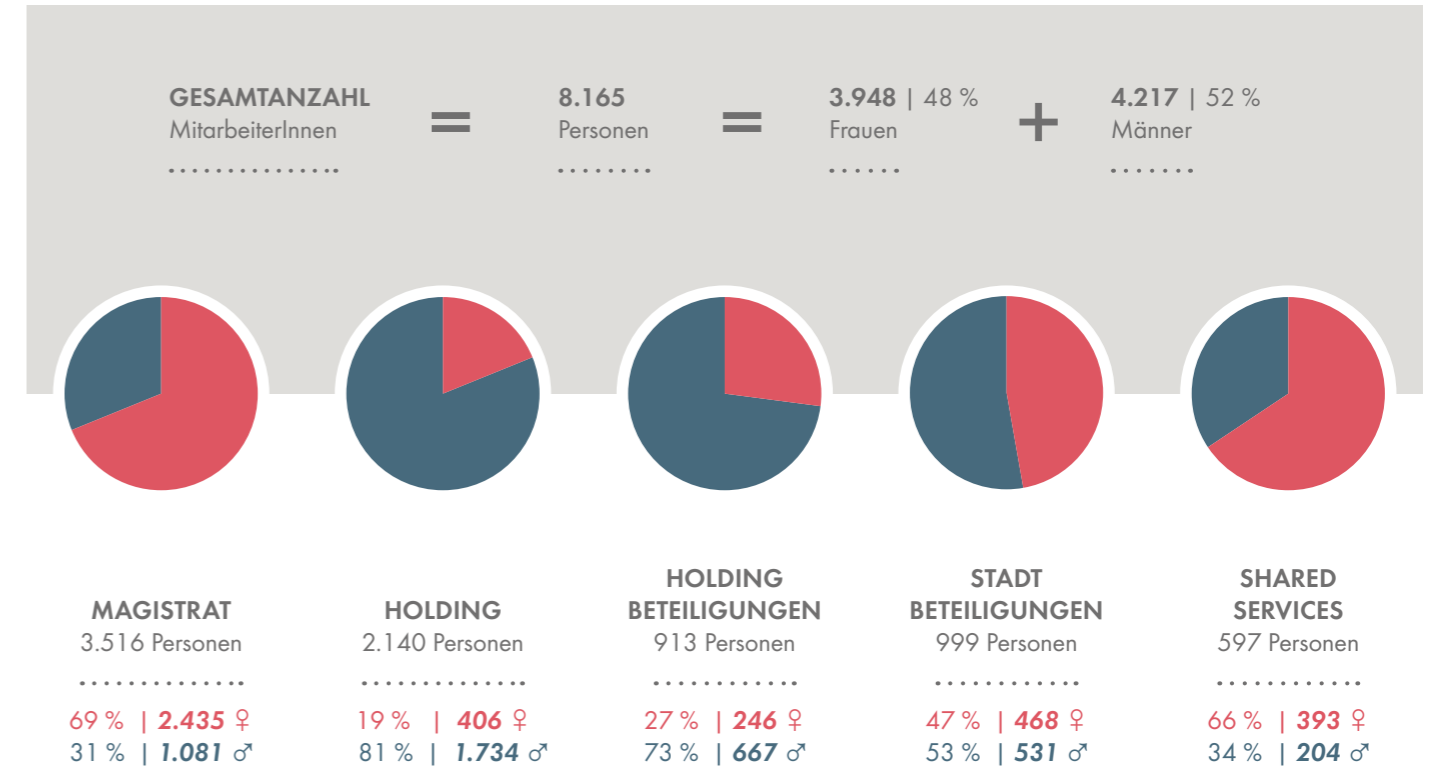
GESAMTANZAHL
MitarbeiterInnen

=

8.165
Personen

=

3.948 | 48 %
Frauen

+

4.217 | 52 %
Männer

MAGISTRAT
3.516 Personen

69 % | 2.435 ♀
31 % | 1.081 ♂

HOLDING
2.140 Personen

19 % | 406 ♀
81 % | 1.734 ♂

HOLDING BETEILIGUNGEN
913 Personen

27 % | 246 ♀
73 % | 667 ♂

STADT BETEILIGUNGEN
999 Personen

47 % | 468 ♀
53 % | 531 ♂

SHARED SERVICES
597 Personen

66 % | 393 ♀
34 % | 204 ♂